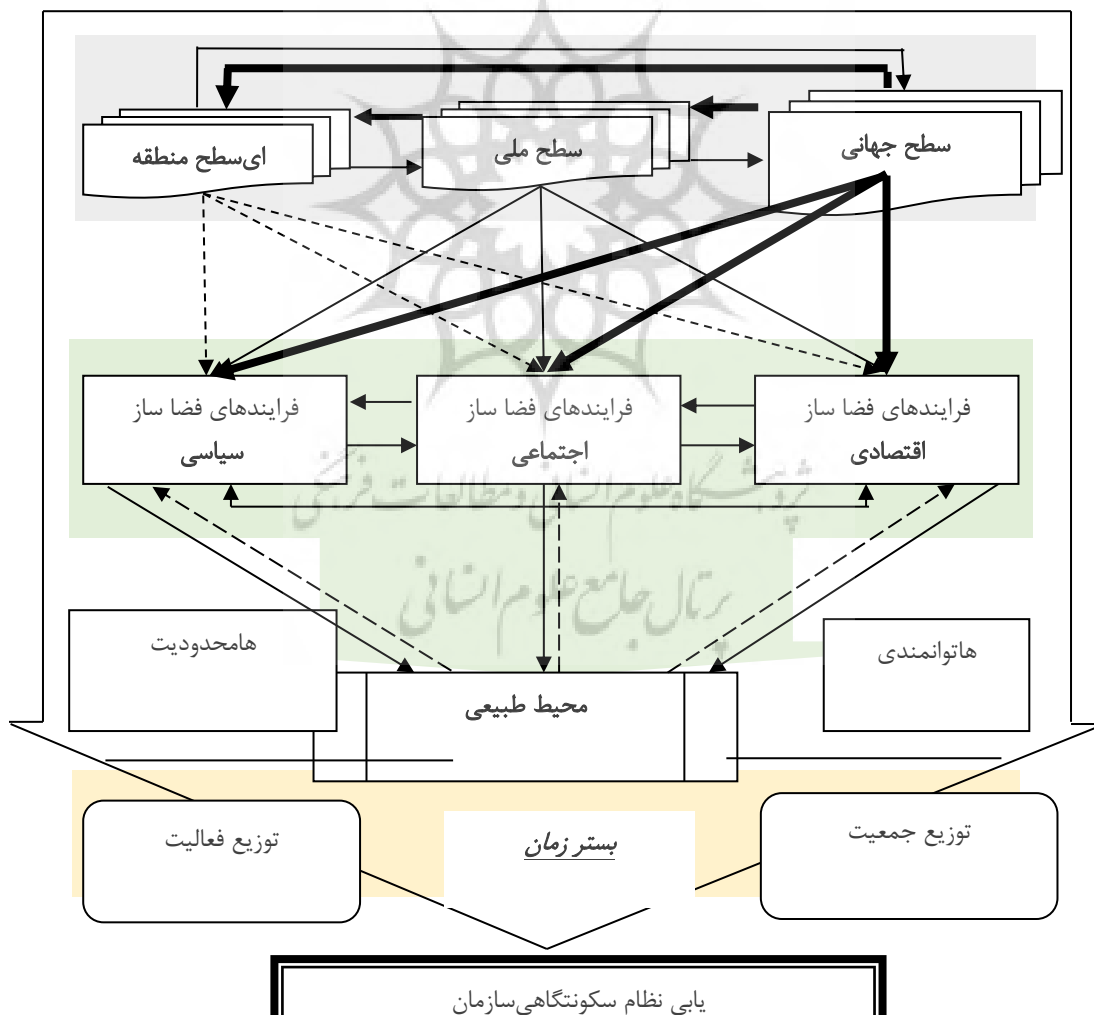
سطح جهانی

سطح ملی

ای‌سطح منطقه

فرایندهای فضا ساز
اقتصادی

فرایندهای فضا ساز
اجتماعی

فرایندهای فضا ساز
سیاسی

پژوهشگاه علوم انسانی و مطالعات فرهنگی
پرتال جامع علوم انسانی

هامحدودیت

هاتوانمندی

محیط طبیعی

توزیع فعالیت

بستر زمان

توزیع جمعیت

یابی نظام سکونتگاهی‌سازمان